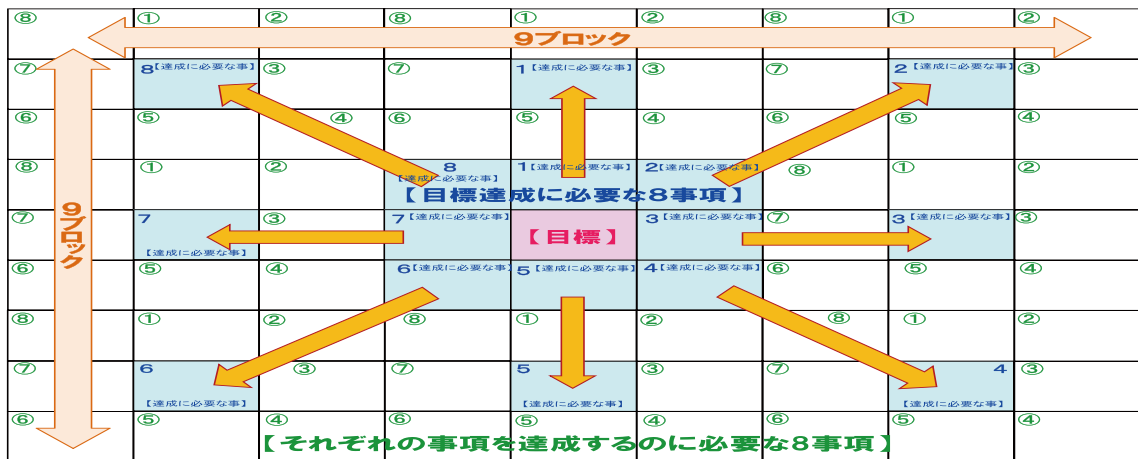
⑧ ① ② ⑧ ① ② ⑧ ① ②

9ブロック

⑦ 8【達成に必要な事】 ③ ⑦ 1【達成に必要な事】 ③ ⑦ 2【達成に必要な事】 ③

⑥ ⑤ ④ ⑥ ⑤ ④ ⑥ ⑤ ④

⑧ ① ② 8【達成に必要な事】 1【達成に必要な事】 2【達成に必要な事】 ⑧ ① ②

【目標達成に必要な8事項】

⑦ 7【達成に必要な事】 ③ 7【達成に必要な事】 【目標】 3【達成に必要な事】 ⑦ 3【達成に必要な事】 ③

⑥ ⑤ ④ 6【達成に必要な事】 5【達成に必要な事】 4【達成に必要な事】 ⑥ ⑤ ④

⑧ ① ② ⑧ ① ② ⑧ ① ②

⑦ 6【達成に必要な事】 ③ ⑦ 5【達成に必要な事】 ③ ⑦ 4【達成に必要な事】 ③

⑥ ⑤ ④ ⑥ ⑤ ④ ⑥ ⑤ ④

9ブロック

【それぞれの事項を達成するのに必要な8事項】